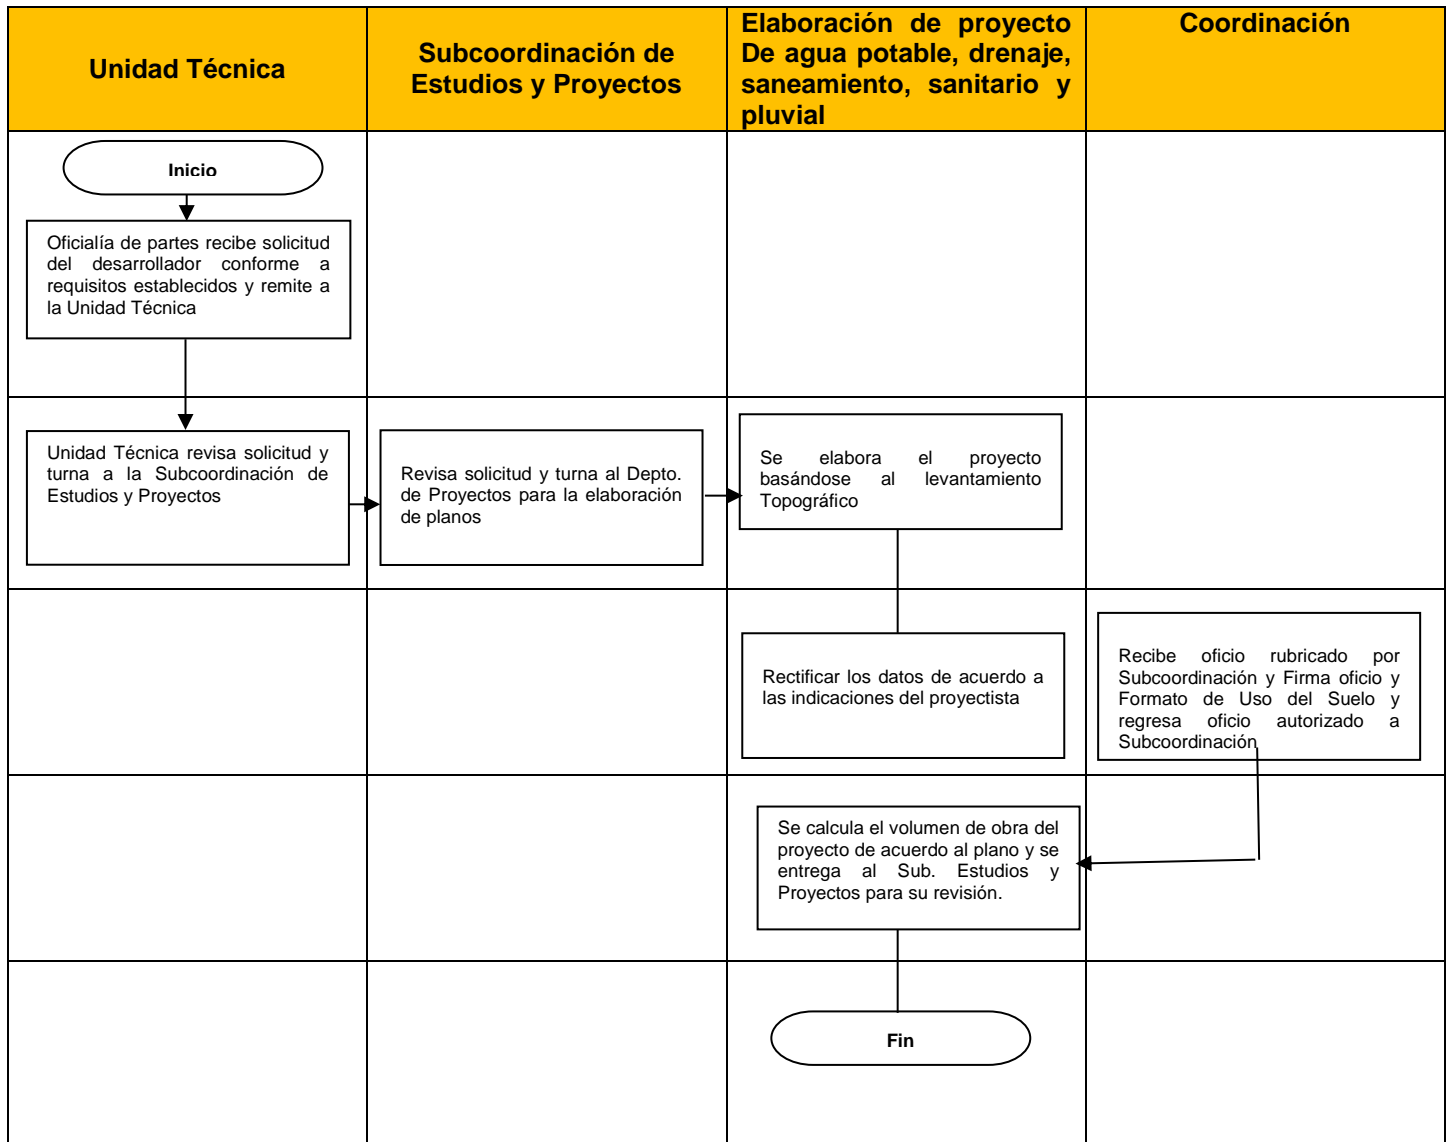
| Unidad Técnica | Subcoordinación de Estudios y Proyectos | Elaboración de proyecto De agua potable, drenaje, saneamiento, sanitario y pluvial | Coordinación |
|---|---|---|---|
| Inicio<br>Oficialía de partes recibe solicitud del desarrollador conforme a requisitos establecidos y remite a la Unidad Técnica | | | |
| Unidad Técnica revisa solicitud y turna a la Subcoordinación de Estudios y Proyectos | Revisa solicitud y turna al Depto. de Proyectos para la elaboración de planos | Se elabora el proyecto basándose al levantamiento Topográfico | |
| | | Rectificar los datos de acuerdo a las indicaciones del proyectista | Recibe oficio rubricado por Subcoordinación y Firma oficio y Formato de Uso del Suelo y regresa oficio autorizado a Subcoordinación |
| | | Se calcula el volumen de obra del proyecto de acuerdo al plano y se entrega al Sub. Estudios y Proyectos para su revisión. | |
| | | Fin | |